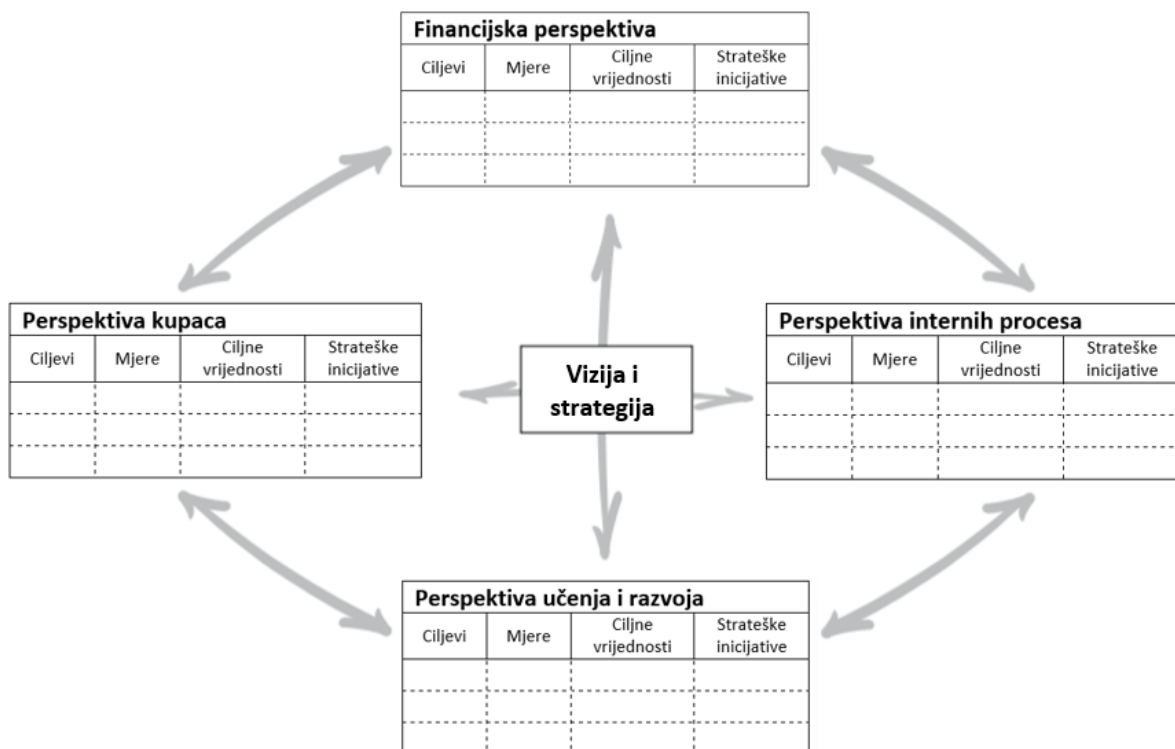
Financijska perspektiva

| Ciljevi | Mjere | Ciljne vrijednosti | Strateške inicijative |
|---|---|---|---|
| | | | |
| | | | |
| | | | |

Perspektiva kupaca

| Ciljevi | Mjere | Ciljne vrijednosti | Strateške inicijative |
|---|---|---|---|
| | | | |
| | | | |
| | | | |

Vizija i strategija

Perspektiva internih procesa

| Ciljevi | Mjere | Ciljne vrijednosti | Strateške inicijative |
|---|---|---|---|
| | | | |
| | | | |
| | | | |

Perspektiva učenja i razvoja

| Ciljevi | Mjere | Ciljne vrijednosti | Strateške inicijative |
|---|---|---|---|
| | | | |
| | | | |
| | | | |